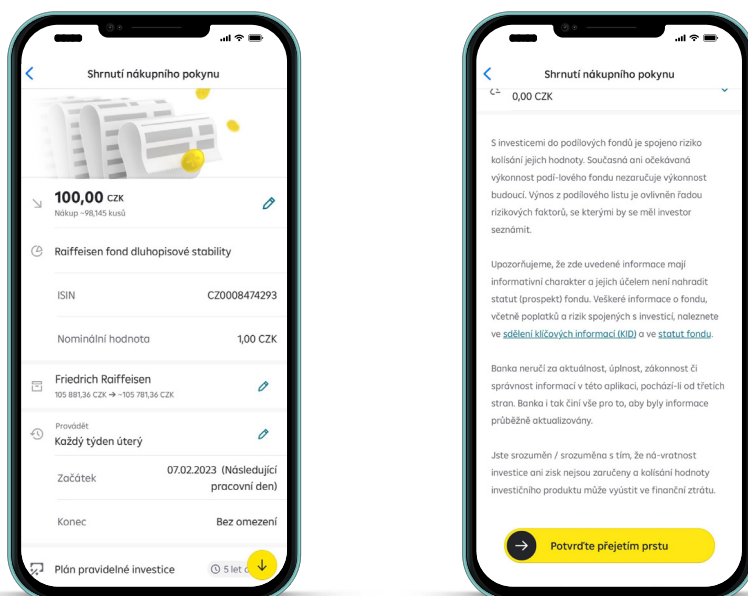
Shrnutí nákupního pokynu

100,00 CZK
Nákup ~98,145 kusů

Raiffeisen fond dluhopisové stability

ISIN CZ0008474293

Nominální hodnota 1,00 CZK

Friedrich Raiffeisen
105 881,36 CZK → ~105 781,36 CZK

Provádět
Každý týden úterý

Začátek 07.02.2023 (Následující pracovní den)

Konec Bez omezení

Plán pravidelné investice 5 let d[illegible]

Shrnutí nákupního pokynu

0,00 CZK

S investicemi do podílových fondů je spojeno riziko kolísání jejich hodnoty. Současná ani očekávaná výkonnost podí-lového fondu nezaručuje výkonnost budoucí. Výnos z podílového listu je ovlivněn řadou rizikových faktorů, se kterými by se měl investor seznámit.

Upozorňujeme, že zde uvedené informace mají informativní charakter a jejich účelem není nahradit statut (prospekt) fondu. Veškeré informace o fondu, včetně poplatků a rizik spojených s investicí, naleznete ve sdělení klíčových informací (KID) a ve statut fondu.

Banka neručí za aktuálnost, úplnost, zákonnost či správnost informací v této aplikaci, pochází-li od třetích stran. Banka i tak činí vše pro to, aby byly informace průběžně aktualizovány.

Jste srozumën / srozuměna s tím, že ná-vratnost investice ani zisk nejsou zaručeny a kolísání hodnoty investičního produktu může vyústit ve finanční ztrátu.

Potvrďte přejetím prstu